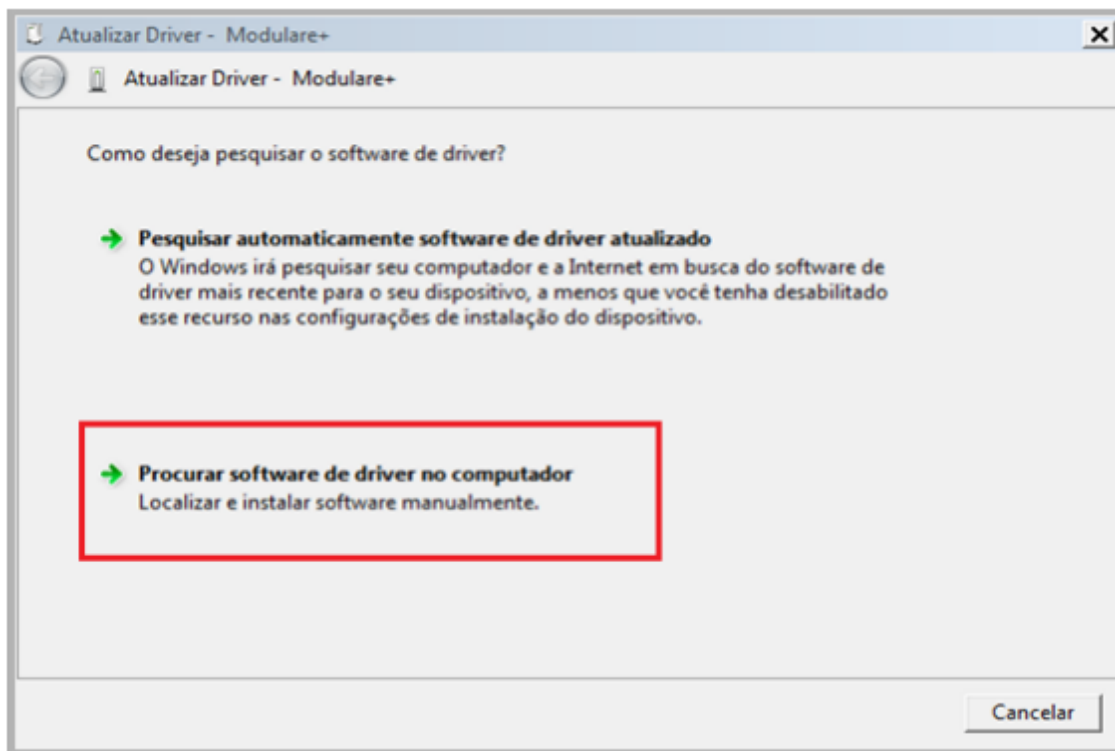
Atualizar Driver - Modulare+

Atualizar Driver - Modulare+

Como deseja pesquisar o software de driver?

Pesquisar automaticamente software de driver atualizado
O Windows irá pesquisar seu computador e a Internet em busca do software de driver mais recente para o seu dispositivo, a menos que você tenha desabilitado esse recurso nas configurações de instalação do dispositivo.

Procurar software de driver no computador
Localizar e instalar software manualmente.

Cancelar